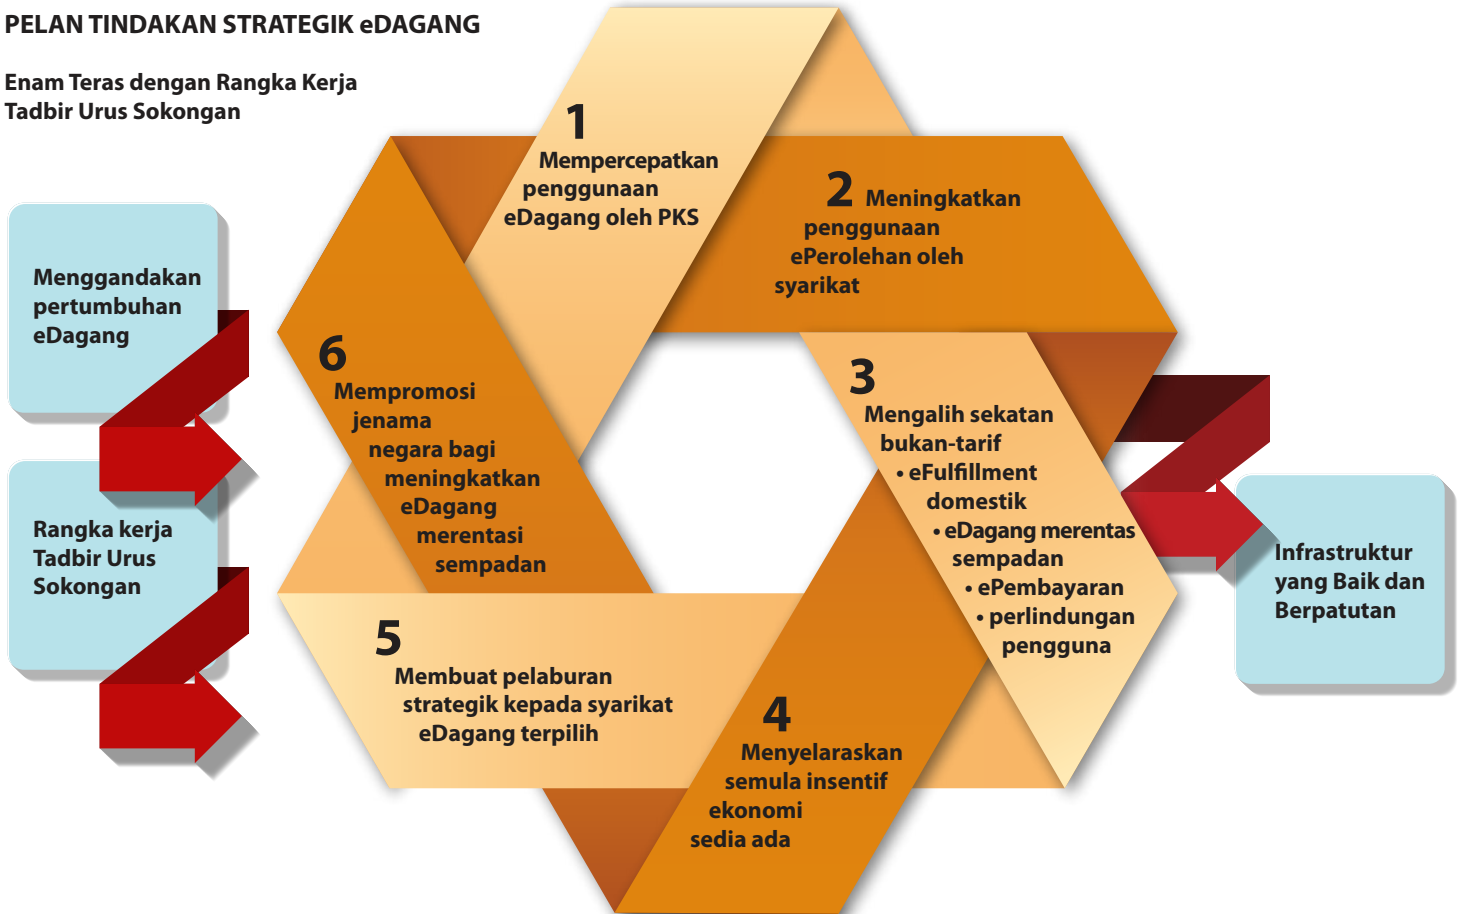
PELAN TINDAKAN STRATEGIK eDAGANG

Enam Teras dengan Rangka Kerja Tadbir Urus Sokongan

Menggandakan pertumbuhan eDagang

Rangka kerja Tadbir Urus Sokongan

1
Mempercepatkan penggunaan eDagang oleh PKS

2 Meningkatkan penggunaan ePerolehan oleh syarikat

3
Mengalih sekatan bukan-tarif
• eFulfillment domestik
• eDagang merentas sempadan
• ePembayaran
• perlindungan pengguna

4
Menyelaraskan semula insentif ekonomi sedia ada

5
Membuat pelaburan strategik kepada syarikat eDagang terpilih

6
Mempromosi jenama negara bagi meningkatkan eDagang merentasi sempadan

Infrastruktur yang Baik dan Berpatutan